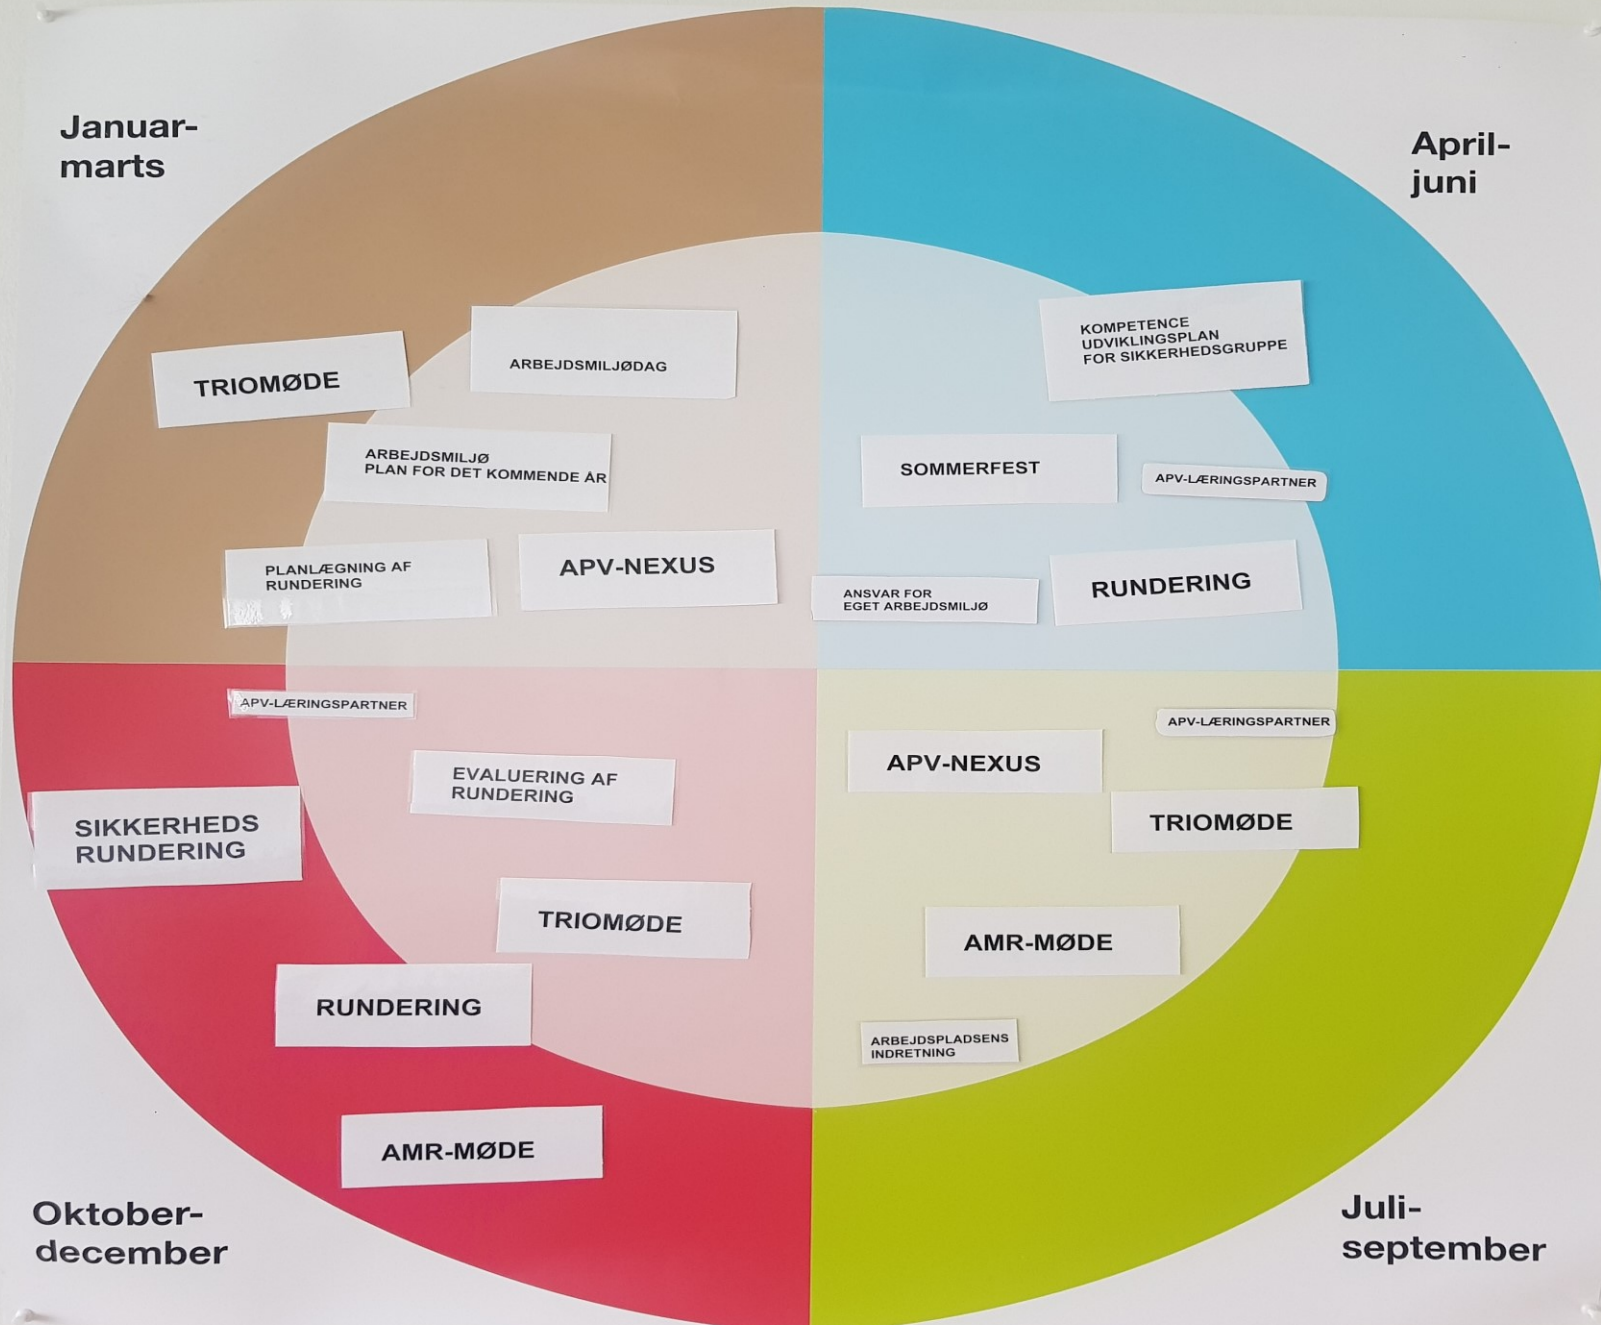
Januar-marts

TRIOMØDE

ARBEJDSMILJØDAG

ARBEJDSMILJØ
PLAN FOR DET KOMMENDE ÅR

PLANLÆGNING AF
RUNDERING

APV-NEXUS

April-juni

KOMPETENCE
UDVIKLINGSPLAN
FOR SIKKERHEDSGRUPPE

SOMMERFEST

APV-LÆRINGSPARTNER

ANSVAR FOR
EGET ARBEJDSMILJØ

RUNDERING

APV-LÆRINGSPARTNER

EVALUERING AF
RUNDERING

SIKKERHEDS
RUNDERING

TRIOMØDE

RUNDERING

AMR-MØDE

Oktober-december

APV-LÆRINGSPARTNER

APV-NEXUS

TRIOMØDE

AMR-MØDE

ARBEJDSPLADSENS
INDRETNING

Juli-september